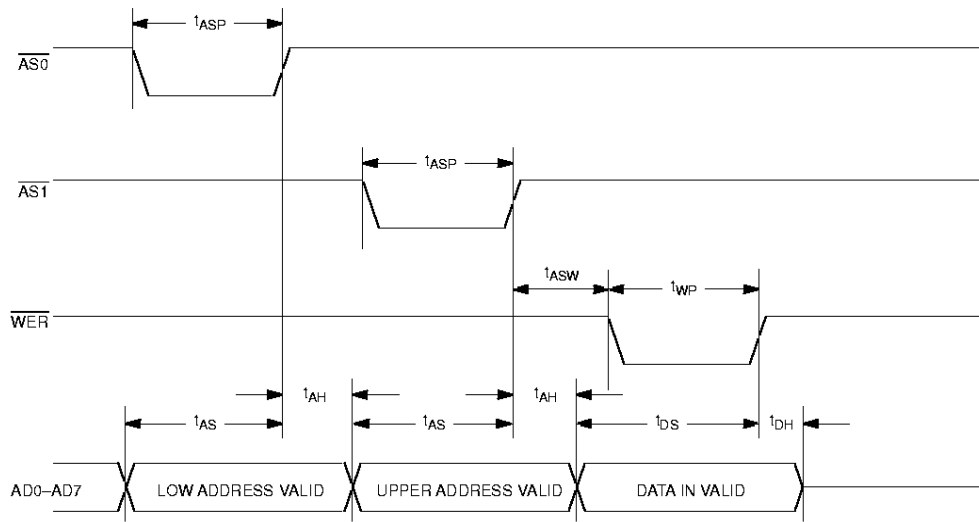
$t_{ASP}$

$\overline{AS0}$

$t_{ASP}$

$\overline{AS1}$

$t_{ASW}$

$t_{WP}$

$\overline{WER}$

$t_{AH}$

$t_{AH}$

$t_{AS}$

$t_{AS}$

$t_{DS}$

$t_{DH}$

AD0–AD7

LOW ADDRESS VALID

UPPER ADDRESS VALID

DATA IN VALID